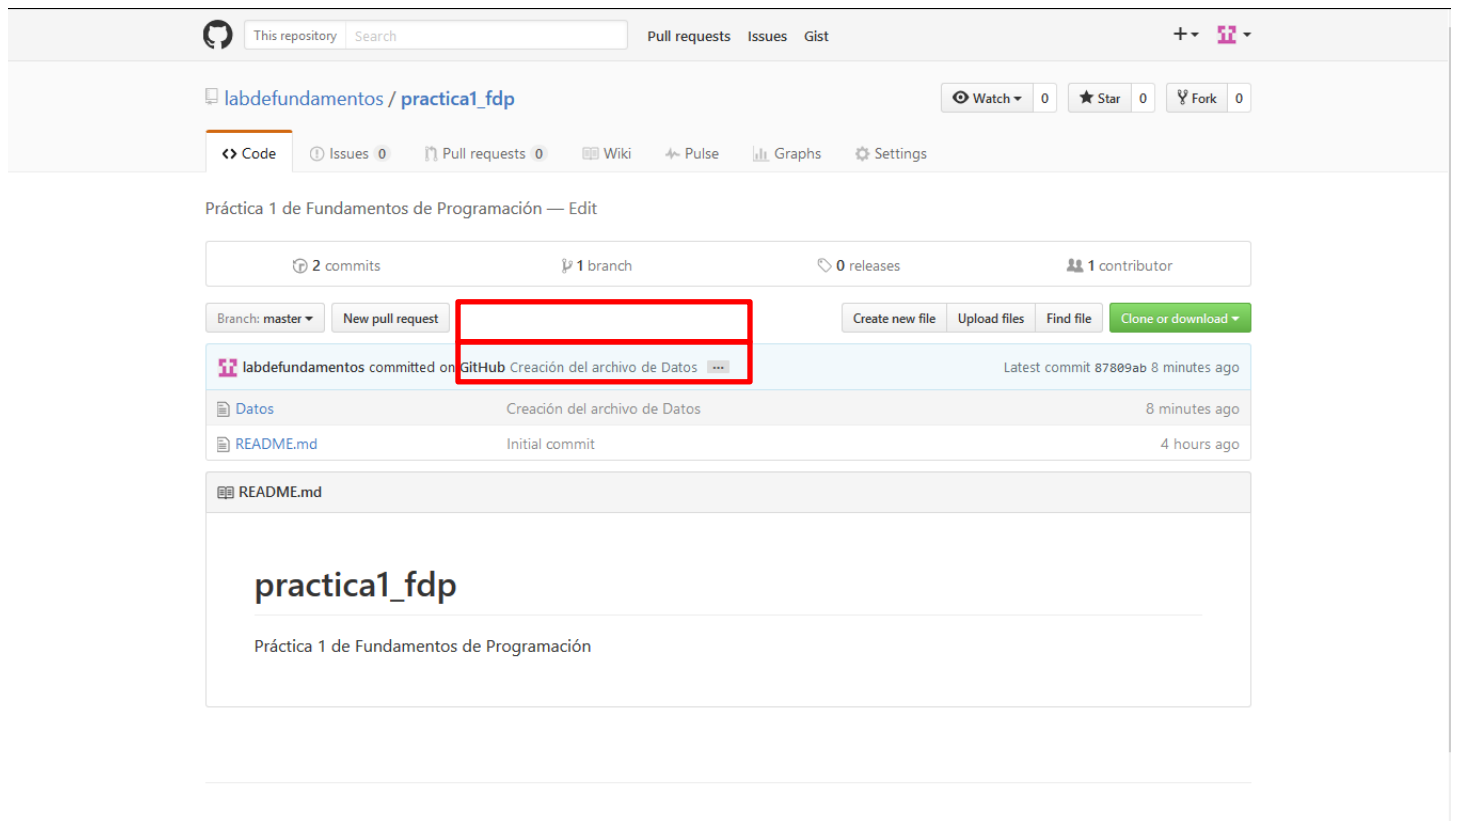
This repository Search Pull requests Issues Gist

labdefundamentos / practica1_fdp

Watch 0 Star 0 Fork 0

Code Issues 0 Pull requests 0 Wiki Pulse Graphs Settings

Práctica 1 de Fundamentos de Programación — Edit

2 commits 1 branch 0 releases 1 contributor

Branch: master New pull request Create new file Upload files Find file Clone or download

labdefundamentos committed on GitHub Creación del archivo de Datos ... Latest commit 87809ab 8 minutes ago

| | | |
|---|---|---|
| Datos | Creación del archivo de Datos | 8 minutes ago |
| README.md | Initial commit | 4 hours ago |

README.md

practica1_fdp

Práctica 1 de Fundamentos de Programación